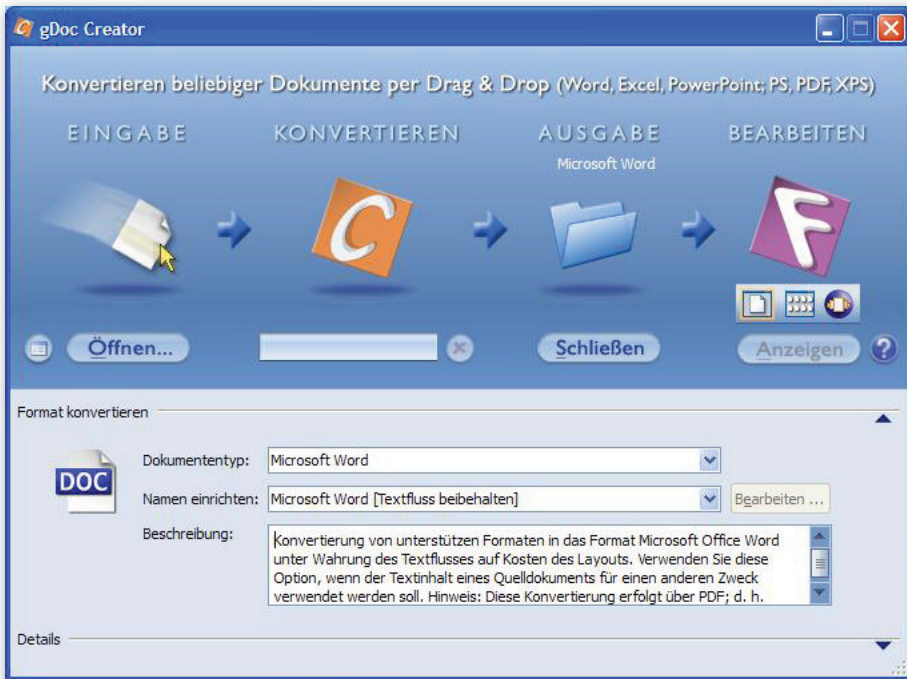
gDoc Creator

Konvertieren beliebiger Dokumente per Drag & Drop (Word, Excel, PowerPoint; PS, PDF, XPS)

EINGABE

KONVERTIEREN

AUSGABE
Microsoft Word

BEARBEITEN

Öffnen...

Schließen

Anzeigen

Format konvertieren

DOC

Dokumententyp: Microsoft Word

Namen einrichten: Microsoft Word [Textfluss beibehalten]

Bearbeiten ...

Beschreibung: Konvertierung von unterstützen Formaten in das Format Microsoft Office Word unter Wahrung des Textflusses auf Kosten des Layouts. Verwenden Sie diese Option, wenn der Textinhalt eines Quelldokuments für einen anderen Zweck verwendet werden soll. Hinweis: Diese Konvertierung erfolgt über PDF; d. h.

Details